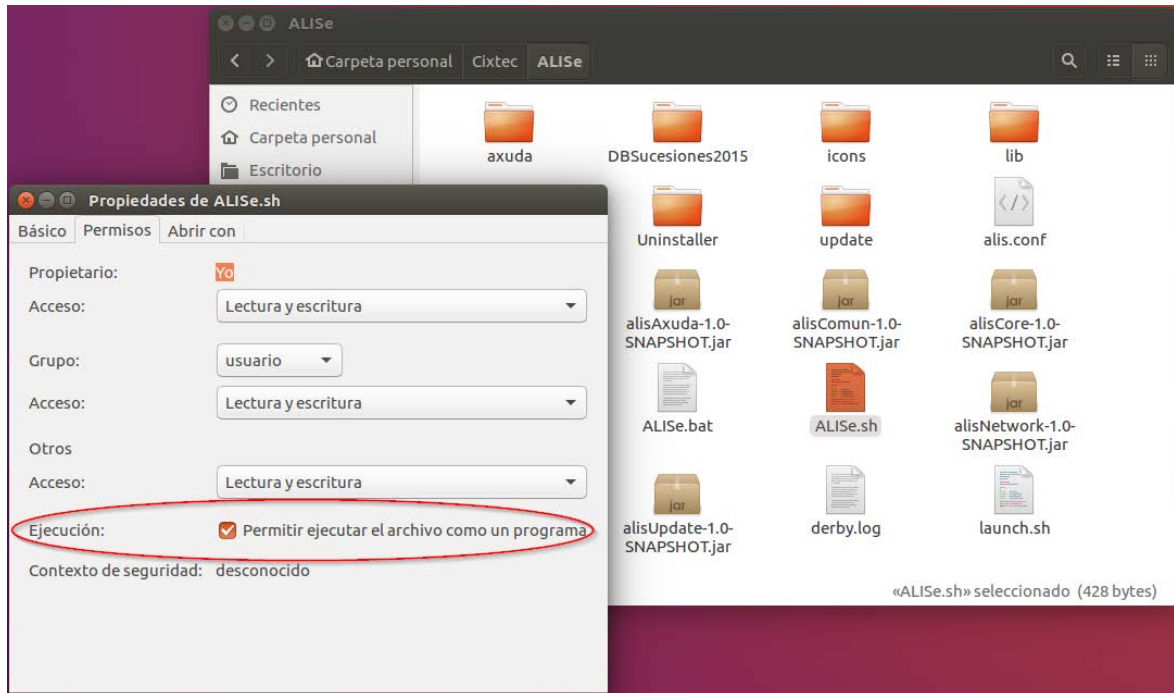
ALISe

Carpeta personal | Cixtec | ALISe

Recientes
Carpeta personal
Escritorio

axuda
DBSucesiones2015
icons
lib
Uninstaller
update
alis.conf
jar
alisAxuda-1.0-SNAPSHOT.jar
jar
alisComun-1.0-SNAPSHOT.jar
jar
alisCore-1.0-SNAPSHOT.jar
ALISe.bat
ALISe.sh
jar
alisNetwork-1.0-SNAPSHOT.jar
jar
alisUpdate-1.0-SNAPSHOT.jar
derby.log
launch.sh

«ALISe.sh» seleccionado (428 bytes)

Propiedades de ALISe.sh

Básico | Permisos | Abrir con

Propietario: Yo
Acceso: Lectura y escritura

Grupo: usuario
Acceso: Lectura y escritura

Otros
Acceso: Lectura y escritura

Ejecución: Permitir ejecutar el archivo como un programa

Contexto de seguridad: desconocido